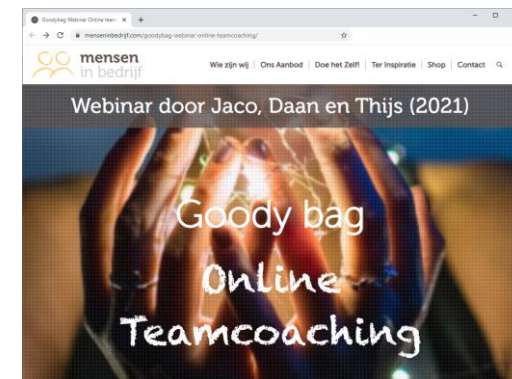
Goodybag Webinar Online team ×
menseninbedrijf.com/goodybag-webinar-online-teamcoaching/

mensen in bedrijf

Wie zijn wij | Ons Aanbod | Doe het Zelf! | Ter Inspiratie | Shop | Contact

Webinar door Jaco, Daan en Thijs (2021)

Goody bag

Online

Teamcoaching